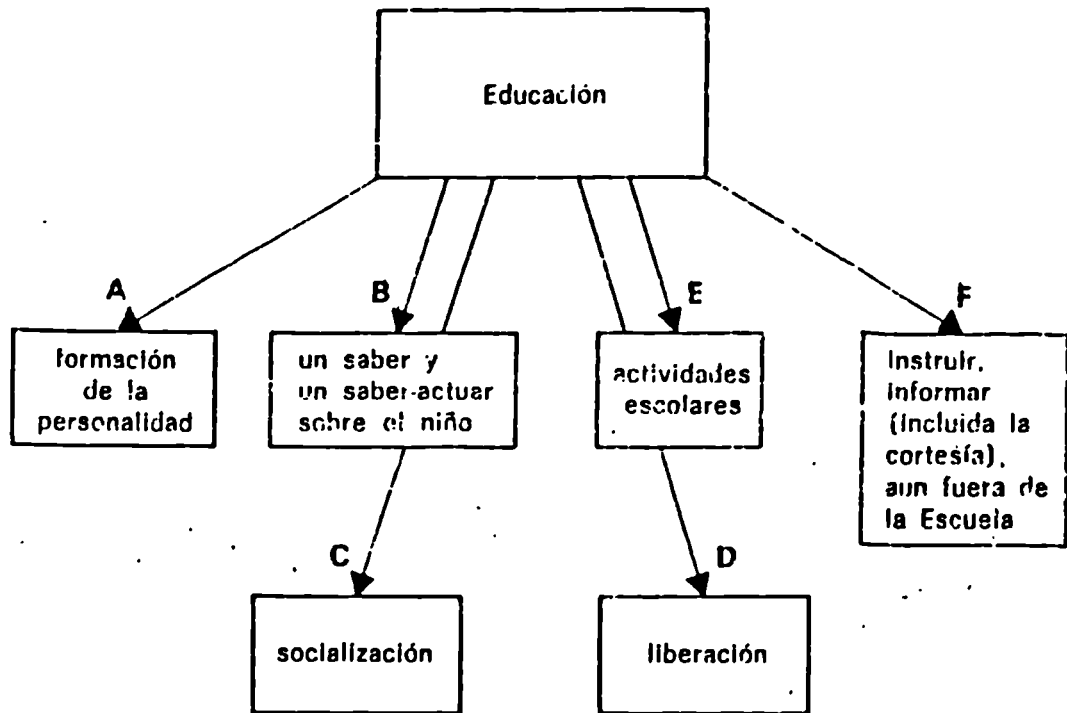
Educación

A

formación de la personalidad

B

un saber y un saber-actuar sobre el niño

E

actividades escolares

F

Instruir, informar (incluida la cortesía), aun fuera de la Escuela

C

socialización

D

liberación